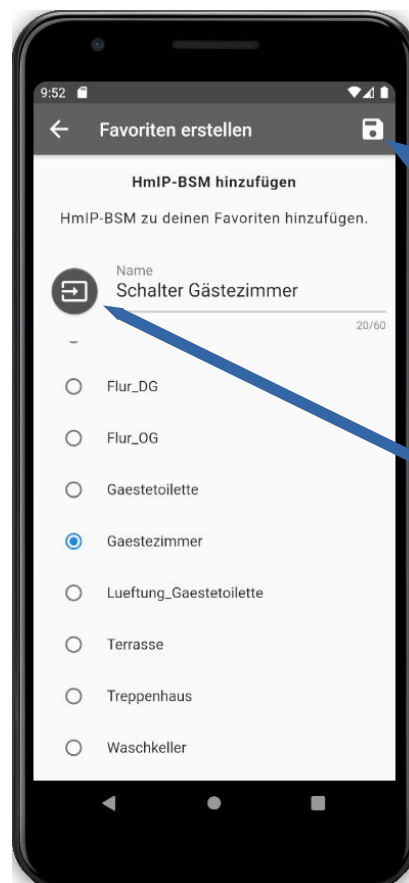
9:52

Favoriten erstellen

HmIP-BSM hinzufügen

HmIP-BSM zu deinen Favoriten hinzufügen.

Name
Schalter Gästezimmer

20/60

Flur_DG

Flur_OG

Gaestetoilette

Gaestezimmer

Lueftung_Gaestetoilette

Terrasse

Treppenhaus

Waschkeller